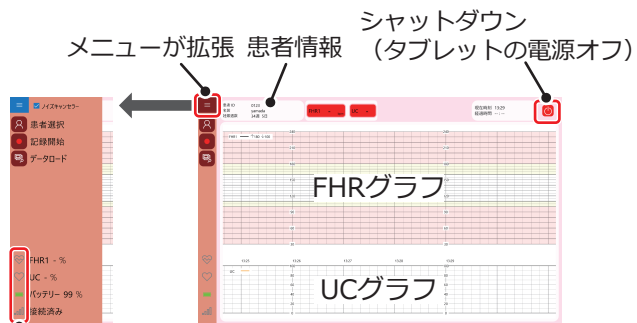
シャットダウン
メニューが拡張　患者情報　（タブレットの電源オフ）

ノイズキャンセラー
患者選択
記録開始
データロード

患者ID 0123
氏名 yamada
妊娠週数 34週 5日

FHR1 --
UC --

現在時刻 15:29
経過時間 --:--

FHRグラフ

UCグラフ

FHR1 - %
UC - %
バッテリー 99 %
接続済み